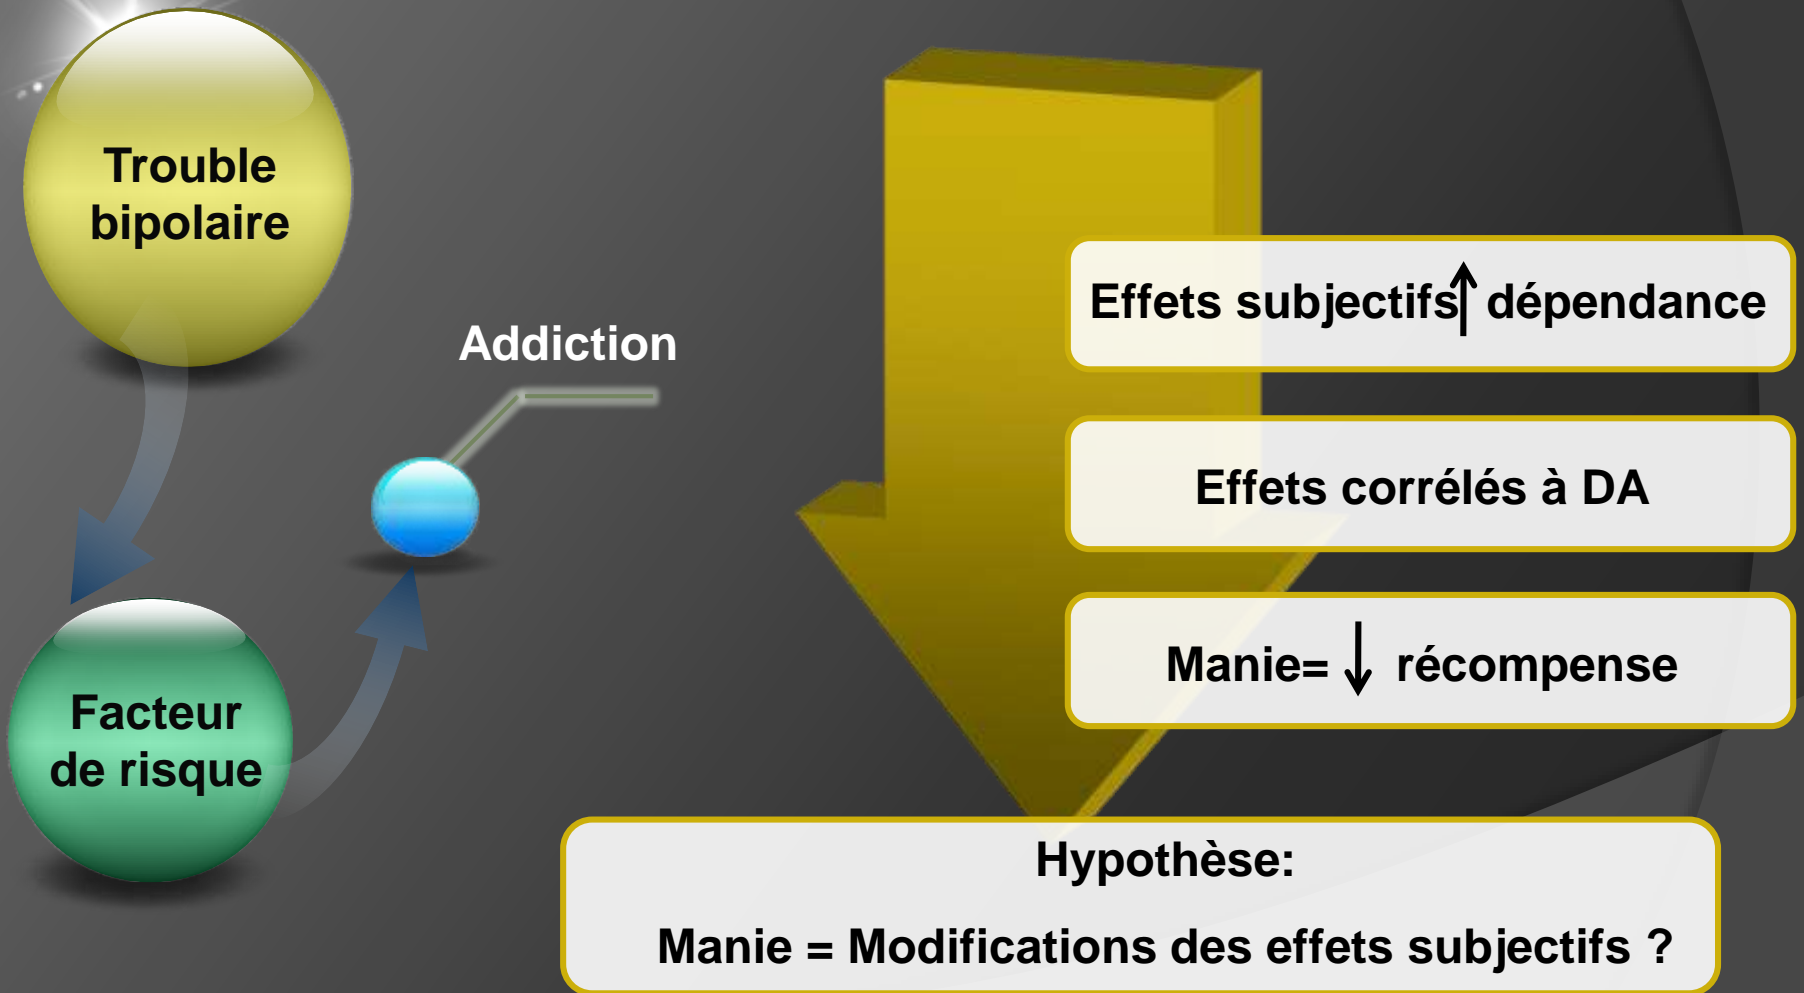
Trouble bipolaire

Facteur de risque

Addiction

Effets subjectifs $\uparrow$ dépendance

Effets corrélés à DA

Manie= $\downarrow$ récompense

Hypothèse:

Manie = Modifications des effets subjectifs ?